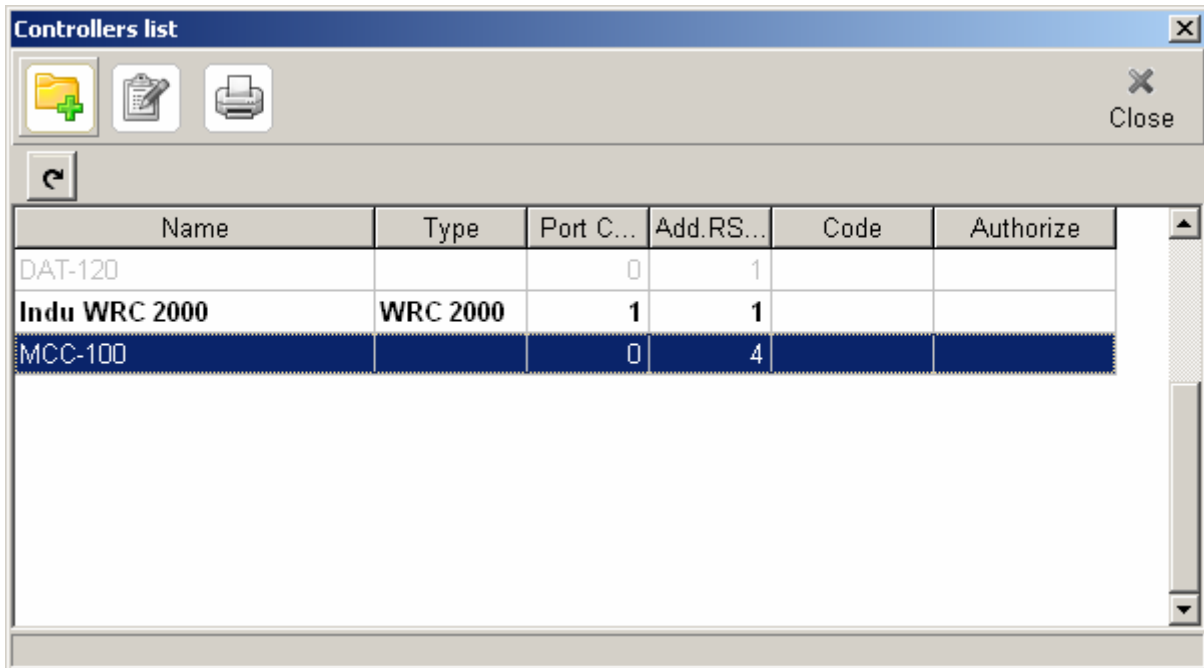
Controllers list

Close

| Name | Type | Port C... | Add.RS... | Code | Authorize |
|---|---|---|---|---|---|
| DAT-120 | | 0 | 1 | | |
| **Indu WRC 2000** | **WRC 2000** | **1** | **1** | | |
| MCC-100 | | 0 | 4 | | |